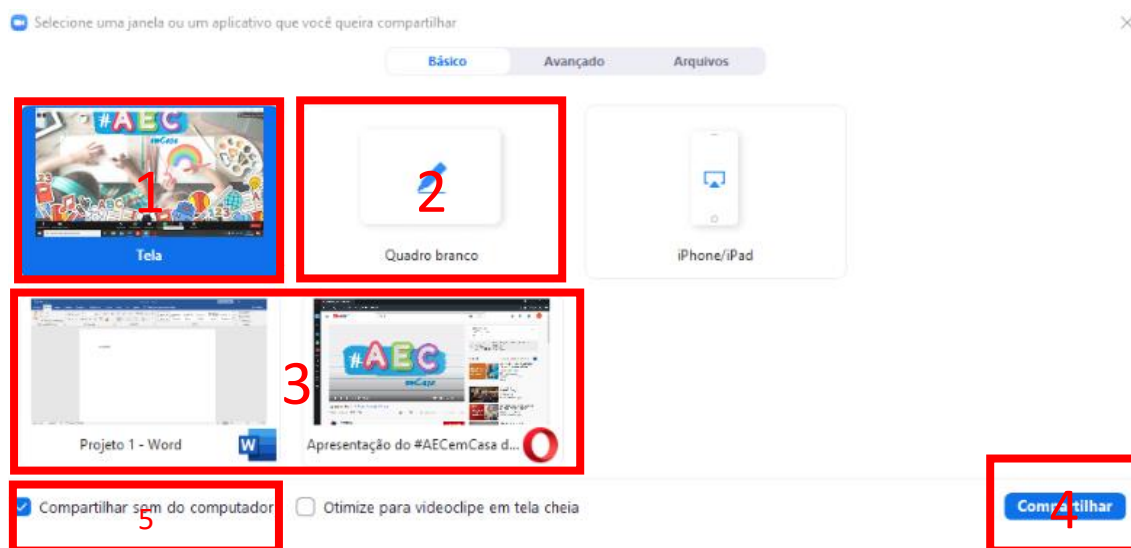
Selecione uma janela ou um aplicativo que você queira compartilhar

Básico Avançado Arquivos

#AEC emCasa

1

Tela

2

Quadro branco

iPhone/iPad

3

#AEC emCasa

Projeto 1 - Word

Apresentação do #AECemCasa d...

Compartilhar som do computador

5

Otimize para videoclipe em tela cheia

Compartilhar

4